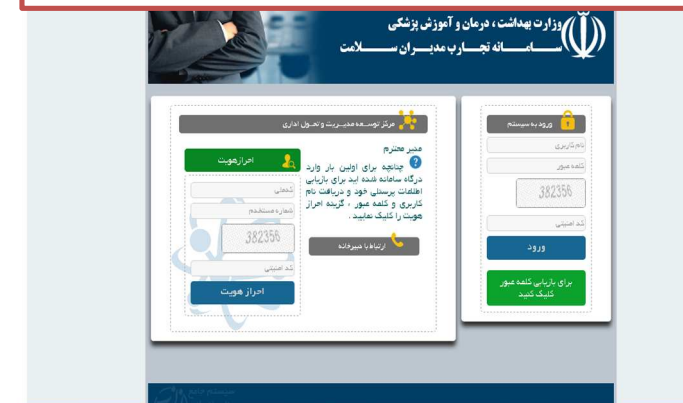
وزارت بهداشت ، درمان و آموزش پزشکی
سامانه تجارب مدیران سلامت

ورود به سیستم
نام کاربری
کلمه عبور
382356
کد امنیتی
ورود
برای بازیابی کلمه عبور کلیک کنید

مرکز توسعه مدیریت و تحول اداری
مدیر محترم
چنانچه برای اولین بار وارد درگاه سامانه شده اید برای بازیابی اطلاعات پرسنلی خود و دریافت نام کاربری و کلمه عبور ، گزینه احراز هویت را کلیک نمایید .
ارتباط با دبیرخانه

احراز هویت
کدملی
شماره مستخدم
382356
کد امنیتی
احراز هویت